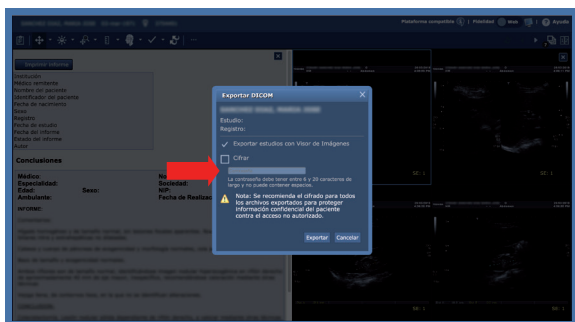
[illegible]

Plataforma compatible | Fidelidad | Ayuda

Exportar informe

Institución
Médico remitente
Nombre del paciente
Identificador del paciente
Fecha de nacimiento
Sexo
Registro
Fecha de estudio
Fecha del informe
Estado del informe
Autor

Conclusiones

Médico:
Especialidad:
Edad:
Sexo:
Ambulante:
INFORME:

Sociedad:
NIP:
Fecha de Realizac

Exportar DICOM

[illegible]

Estudio:
Registro:

Exportar estudios con Visor de Imágenes

Cifrar

La contraseña debe tener entre 6 y 20 caracteres de largo y no puede contener espacios.

Nota: Se recomienda el cifrado para todos los archivos exportados para proteger información confidencial del paciente contra el acceso no autorizado.

Exportar
Cancelar

SE: 1
SE: 1